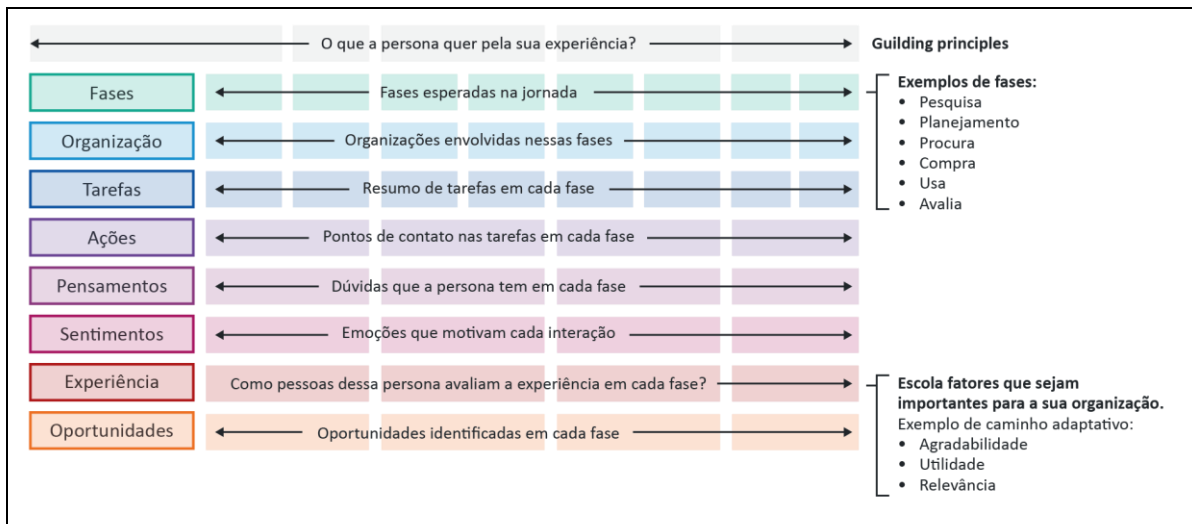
O que a persona quer pela sua experiência?

Guilding principles

Fases
Fases esperadas na jornada

Organização
Organizações envolvidas nessas fases

Tarefas
Resumo de tarefas em cada fase

Ações
Pontos de contato nas tarefas em cada fase

Pensamentos
Dúvidas que a persona tem em cada fase

Sentimentos
Emoções que motivam cada interação

Experiência
Como pessoas dessa persona avaliam a experiência em cada fase?

Oportunidades
Oportunidades identificadas em cada fase

Exemplos de fases:
• Pesquisa
• Planejamento
• Procura
• Compra
• Usa
• Avalia

Escola fatores que sejam importantes para a sua organização.
Exemplo de caminho adaptativo:
• Agradabilidade
• Utilidade
• Relevância